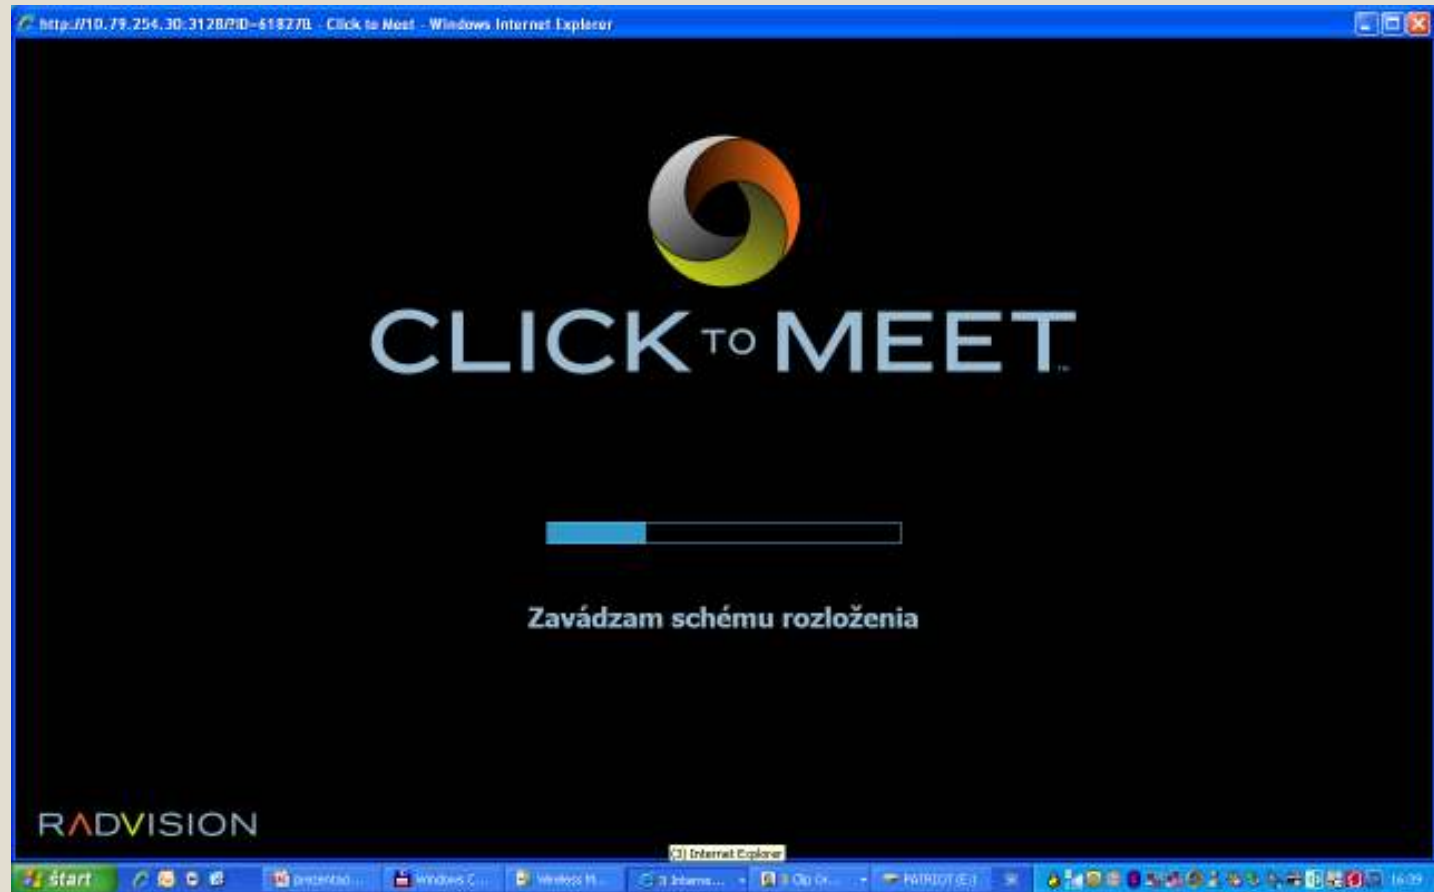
http://10.79.254.30:3128/?ID=618270 - Click to Meet - Windows Internet Explorer

CLICK TO MEET

Zavádzam schému rozloženia

RADVISION

start

prezentac...

Windows C...

Wireless M...

3 Interne...

3 Clip Or...

PATRIOT (E:)

(3) Internet Explorer

16:09